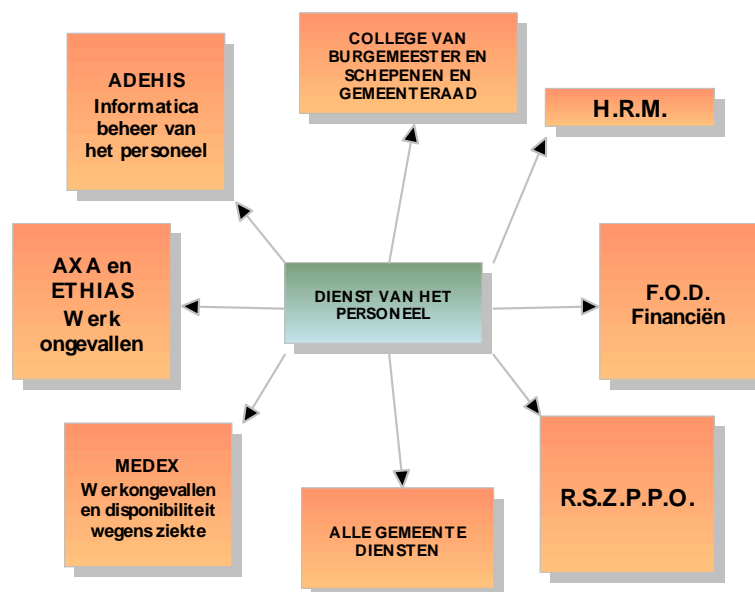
COLLEGE VAN BURGEMEESTER EN SCHEPENEN EN GEMEENTERAAD

ADEHIS
Informatica beheer van het personeel

H.R.M.

AXA en ETHIAS
Werk ongevallen

DIENST VAN HET PERSONEEL

F.O.D.
Financiën

MEDEX
Werkongevallen en disponibiliteit wegens ziekte

ALLE GEMEENTE DIENSTEN

R.S.Z.P.P.O.